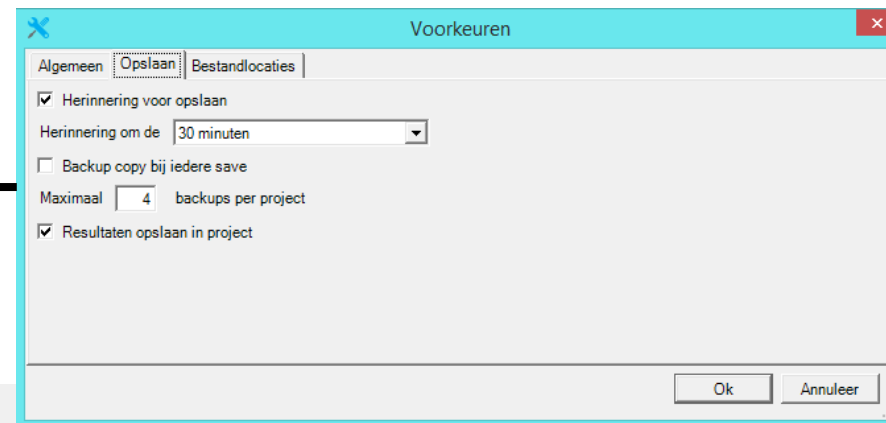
Voorkeuren

Algemeen | Opslaan | Bestandlocaties

Herinnering voor opslaan

Herinnering om de 30 minuten

Backup copy bij iedere save

Maximaal 4 backups per project

Resultaten opslaan in project

Ok Annuleer